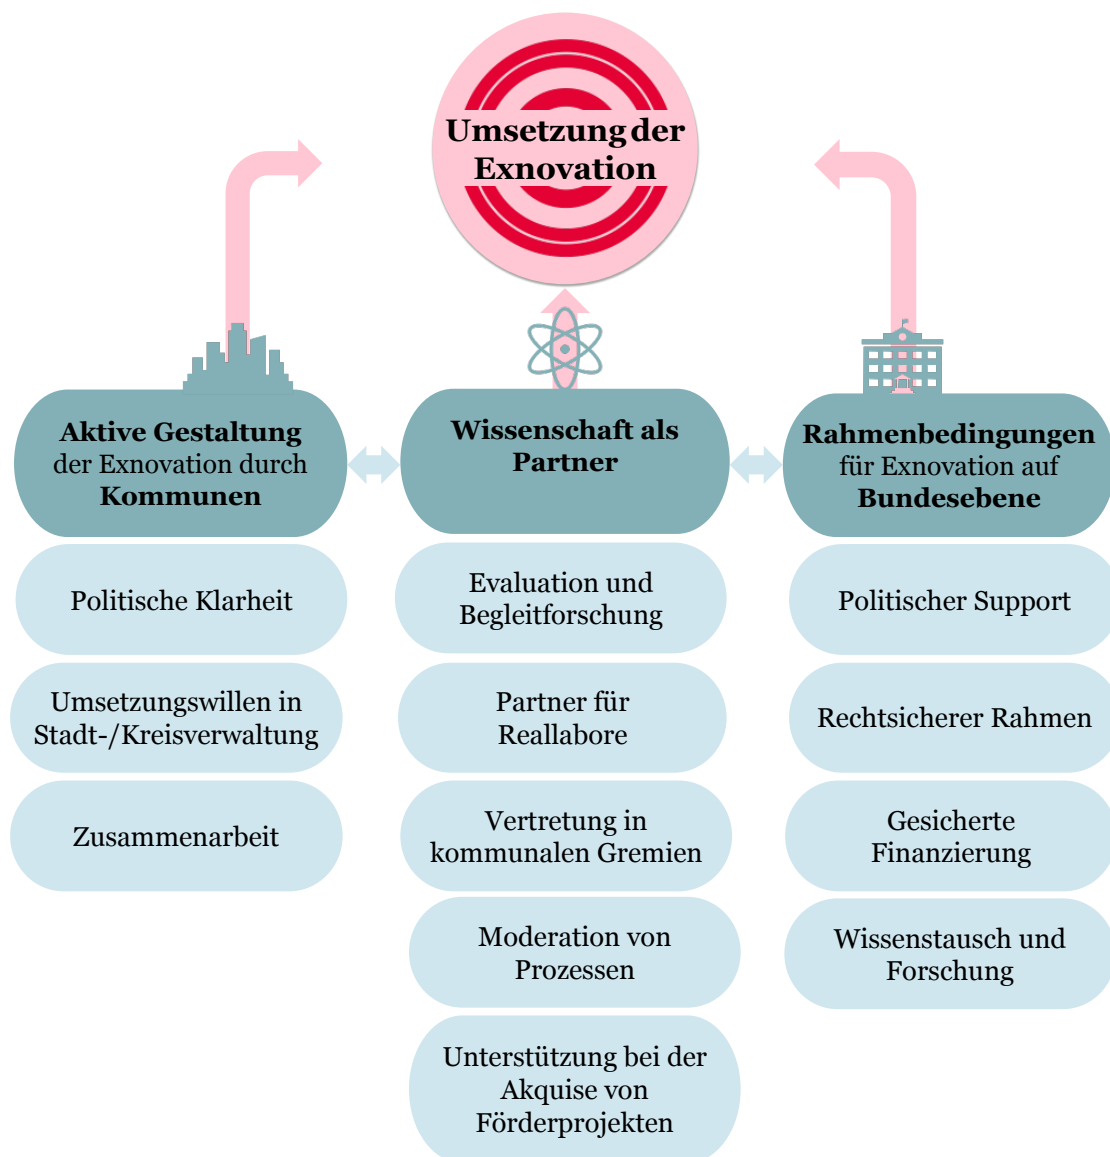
Umsetzung der Exnovation

Aktive Gestaltung der Exnovation durch Kommunen

Politische Klarheit

Umsetzungswillen in Stadt-/Kreisverwaltung

Zusammenarbeit

Wissenschaft als Partner

Evaluation und Begleitforschung

Partner für Reallabore

Vertretung in kommunalen Gremien

Moderation von Prozessen

Unterstützung bei der Akquise von Förderprojekten

Rahmenbedingungen für Exnovation auf Bundesebene

Politischer Support

Rechtsicherer Rahmen

Gesicherte Finanzierung

Wissenstausch und Forschung